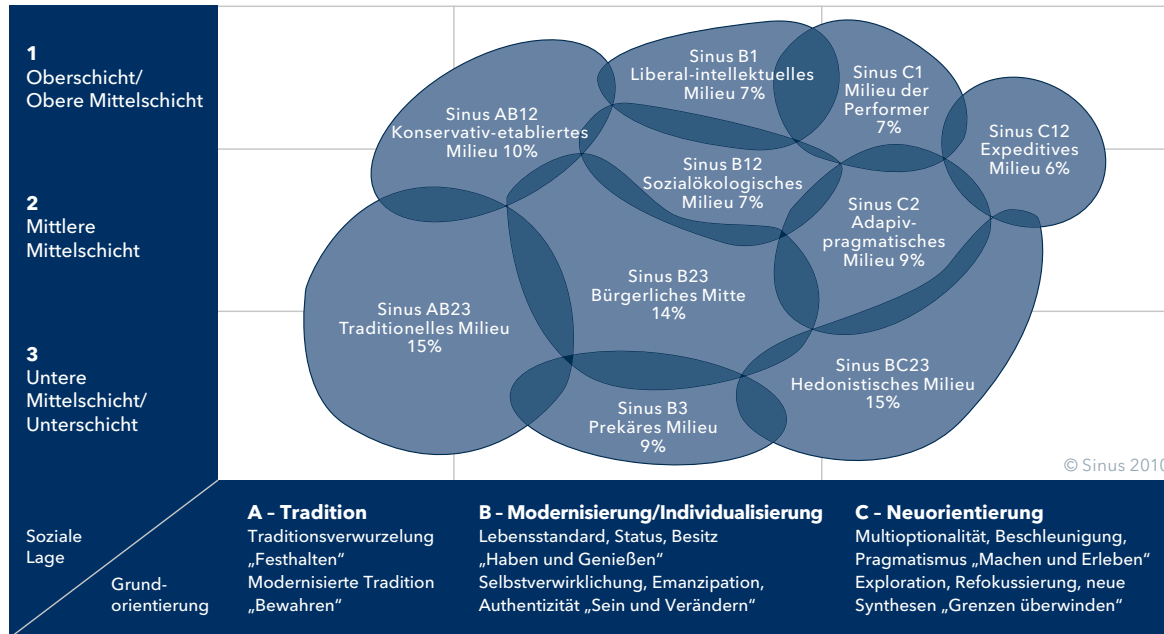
1
Oberschicht/
Obere Mittelschicht

2
Mittlere
Mittelschicht

3
Untere
Mittelschicht/
Unterschicht

Sinus B1
Liberal-intellektuelles
Milieu 7%

Sinus C1
Milieu der
Performer
7%

Sinus AB12
Konservativ-etabliertes
Milieu 10%

Sinus C12
Expeditives
Milieu 6%

Sinus B12
Sozialökologisches
Milieu 7%

Sinus C2
Adapiv-
pragmatisches
Milieu 9%

Sinus B23
Bürgerliches Mitte
14%

Sinus AB23
Traditionelles Milieu
15%

Sinus BC23
Hedonistisches Milieu
15%

Sinus B3
Prekäres Milieu
9%

© Sinus 2010

Soziale
Lage

Grund-
orientierung

A – Tradition
Traditionsverwurzelung
„Festhalten"
Modernisierte Tradition
„Bewahren"

B – Modernisierung/Individualisierung
Lebensstandard, Status, Besitz
„Haben und Genießen"
Selbstverwirklichung, Emanzipation,
Authentizität „Sein und Verändern"

C – Neuorientierung
Multioptionalität, Beschleunigung,
Pragmatismus „Machen und Erleben"
Exploration, Refokussierung, neue
Synthesen „Grenzen überwinden"